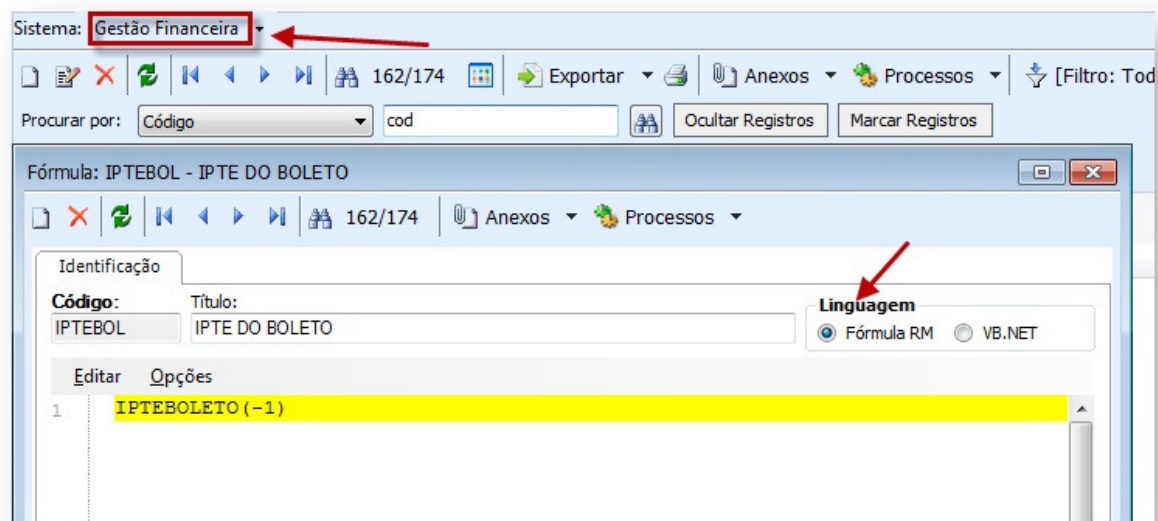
Sistema: Gestão Financeira

162/174 Exportar Anexos Processos [Filtro: Tod

Procurar por: Código cod Ocultar Registros Marcar Registros

Fórmula: IPTEBOL - IPTE DO BOLETO

162/174 Anexos Processos

Identificação

Código: IPTEBOL

Título: IPTE DO BOLETO

Linguagem
Fórmula RM VB.NET

Editar Opções

1 IPTEBOLETO(-1)